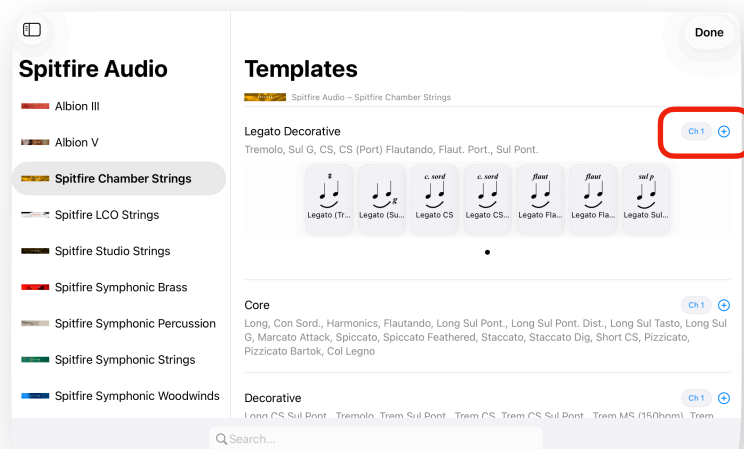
Done

Spitfire Audio

Albion III

Albion V

Spitfire Chamber Strings

Spitfire LCO Strings

Spitfire Studio Strings

Spitfire Symphonic Brass

Spitfire Symphonic Percussion

Spitfire Symphonic Strings

Spitfire Symphonic Woodwinds

Templates

Spitfire Audio – Spitfire Chamber Strings

Legato Decorative

Ch 1

Tremolo, Sul G, CS, CS (Port) Flautando, Flaut. Port., Sul Pont.

Legato (Tr...

Legato (Su...

c. sord
Legato CS

c. sord
Legato CS...

flaut
Legato Fla...

flaut
Legato Fla...

sul p
Legato Sul...

Core

Ch 1

Long, Con Sord., Harmonics, Flautando, Long Sul Pont., Long Sul Pont. Dist., Long Sul Tasto, Long Sul G, Marcato Attack, Spiccato, Spiccato Feathered, Staccato, Staccato Dig, Short CS, Pizzicato, Pizzicato Bartok, Col Legno

Decorative

Ch 1

Long CS Sul Pont., Tremolo, Trem Sul Pont., Trem CS, Trem CS Sul Pont., Trem MS (150bpm), Trem

Search...